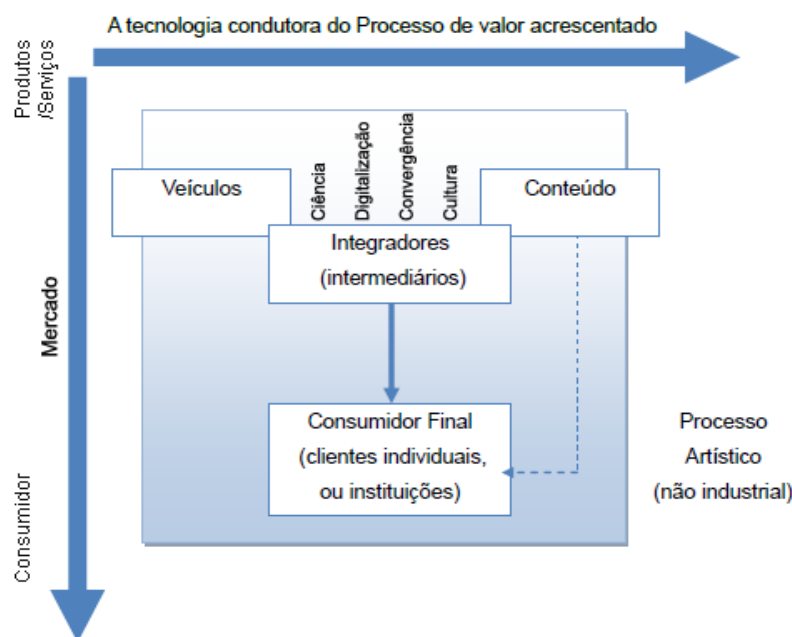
A tecnologia condutora do Processo de valor acrescentado

Produtos /Serviços

Mercado

Consumidor

Veículos

Ciência

Digitalização

Convergência

Cultura

Conteúdo

Integradores (intermediários)

Consumidor Final (clientes individuais, ou instituições)

Processo Artístico (não industrial)